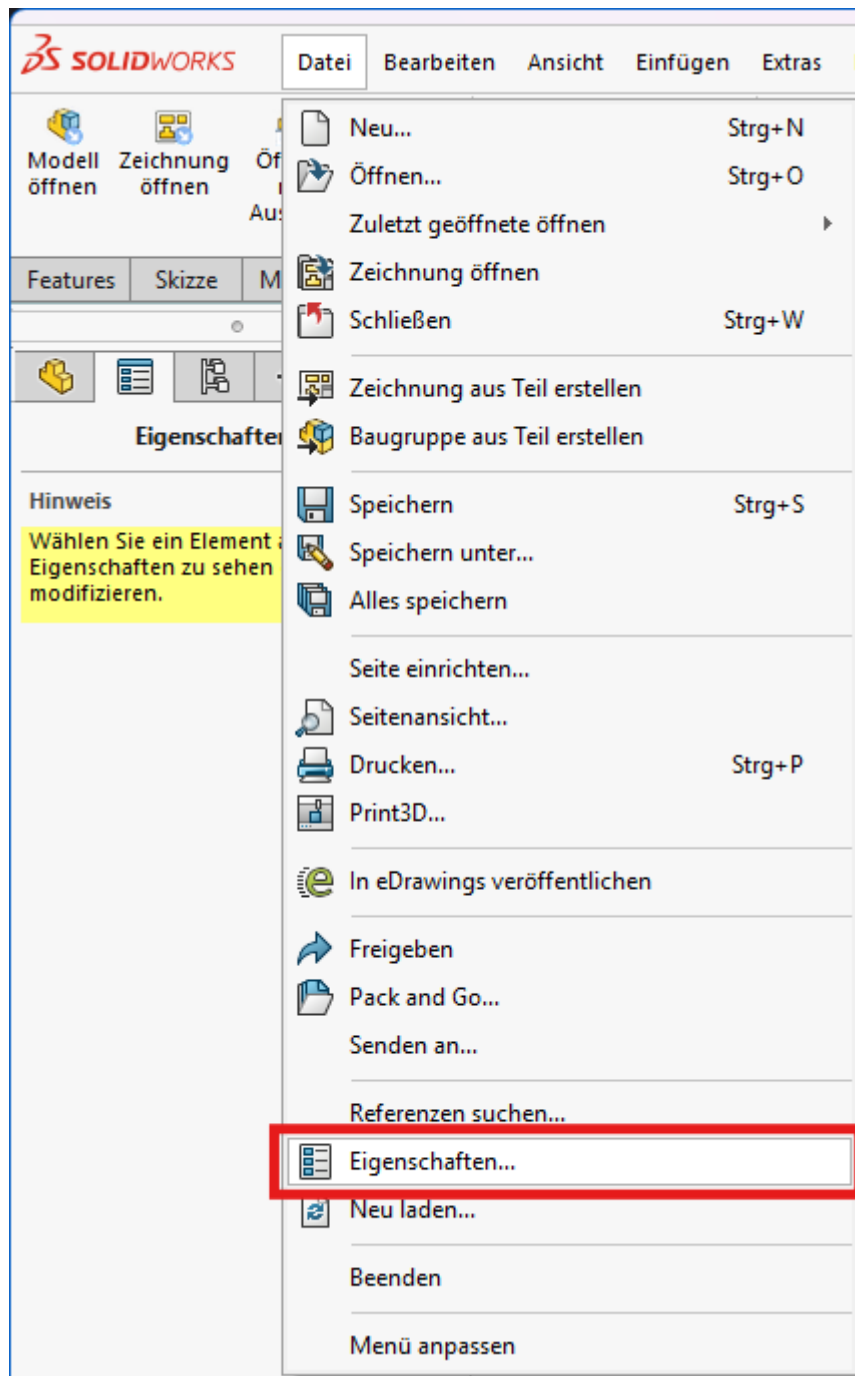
SOLIDWORKS

Datei Bearbeiten Ansicht Einfügen Extras

Modell öffnen

Zeichnung öffnen

Öf
Aus

Features Skizze M

Eigenschaften

Hinweis

Wählen Sie ein Element
Eigenschaften zu sehen
modifizieren.

Neu... Strg+N
Öffnen... Strg+O
Zuletzt geöffnete öffnen
Zeichnung öffnen
Schließen Strg+W

Zeichnung aus Teil erstellen
Baugruppe aus Teil erstellen

Speichern Strg+S
Speichern unter...
Alles speichern

Seite einrichten...
Seitenansicht...
Drucken... Strg+P
Print3D...

In eDrawings veröffentlichen

Freigeben
Pack and Go...
Senden an...

Referenzen suchen...
Eigenschaften...
Neu laden...

Beenden

Menü anpassen